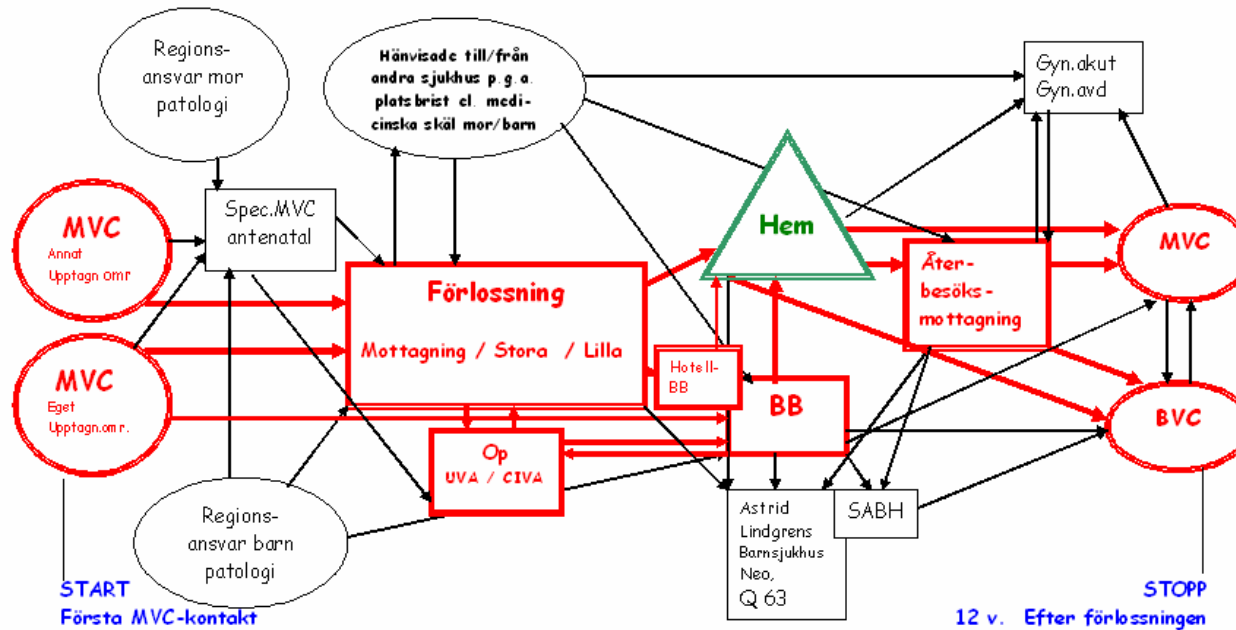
Regions-
ansvar mor
patologi

Hänvisade till/från andra sjukhus p.g.a. platsbrist el. medicinska skäl mor/barn

Gyn.akut
Gyn.avd

MVC
Annat
Upptagn omr

Spec.MVC
antenatal

Hem

MVC

Förlossning

Mottagning / Stora / Lilla

Återbesöksmottagning

MVC
Eget
Upptagn.omr.

Hotell-BB

BB

BVC

Op
UVA / CIVA

Regions-
ansvar barn
patologi

Astrid Lindgrens Barnsjukhus Neo,
Q 63

SABH

START
Första MVC-kontakt

STOPP
12 v. Efter förlossningen